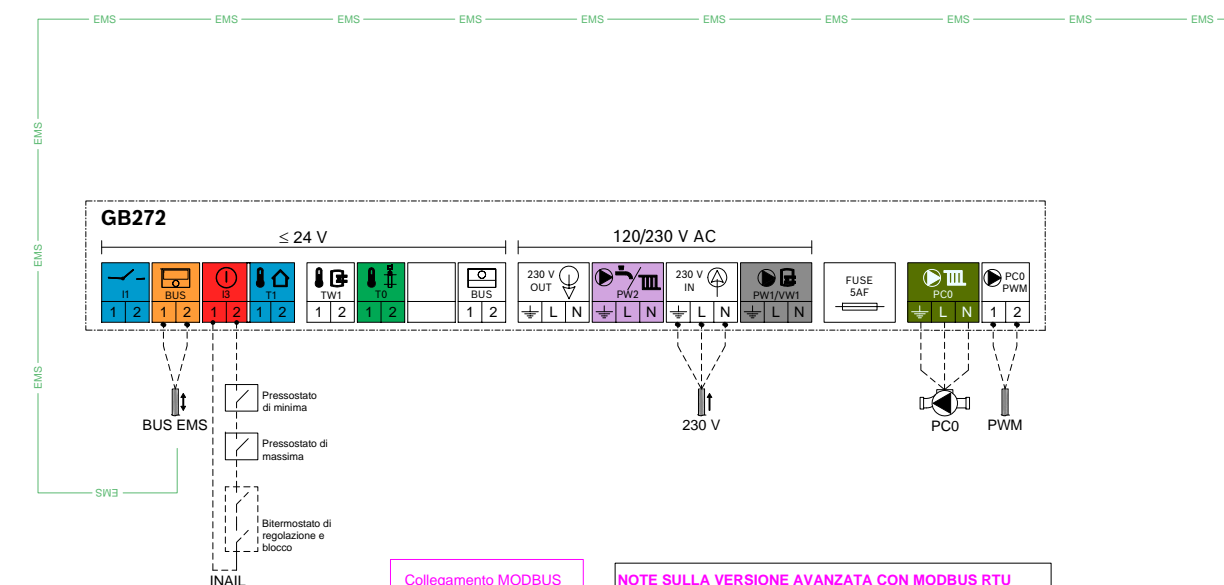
EMS EMS EMS EMS EMS EMS EMS EMS EMS EMS

EMS

EMS

EMS

EMS

GB272

≤ 24 V

120/230 V AC

I1
1 2

BUS
1 2

I3
1 2

T1
1 2

TW1
1 2

T0
1 2

BUS
1 2

230 V OUT
L N

PW2
L N

230 V IN
L N

PW1/VW1
L N

FUSE 5AF

PC0
L N

PC0 PWM
1 2

Pressostato di minima

Pressostato di massima

Bitermostato di regolazione e blocco

BUS EMS

230 V

PC0

PWM

INAIL

Collegamento MODBUS

NOTE SULLA VERSIONE AVANZATA CON MODBUS RTU